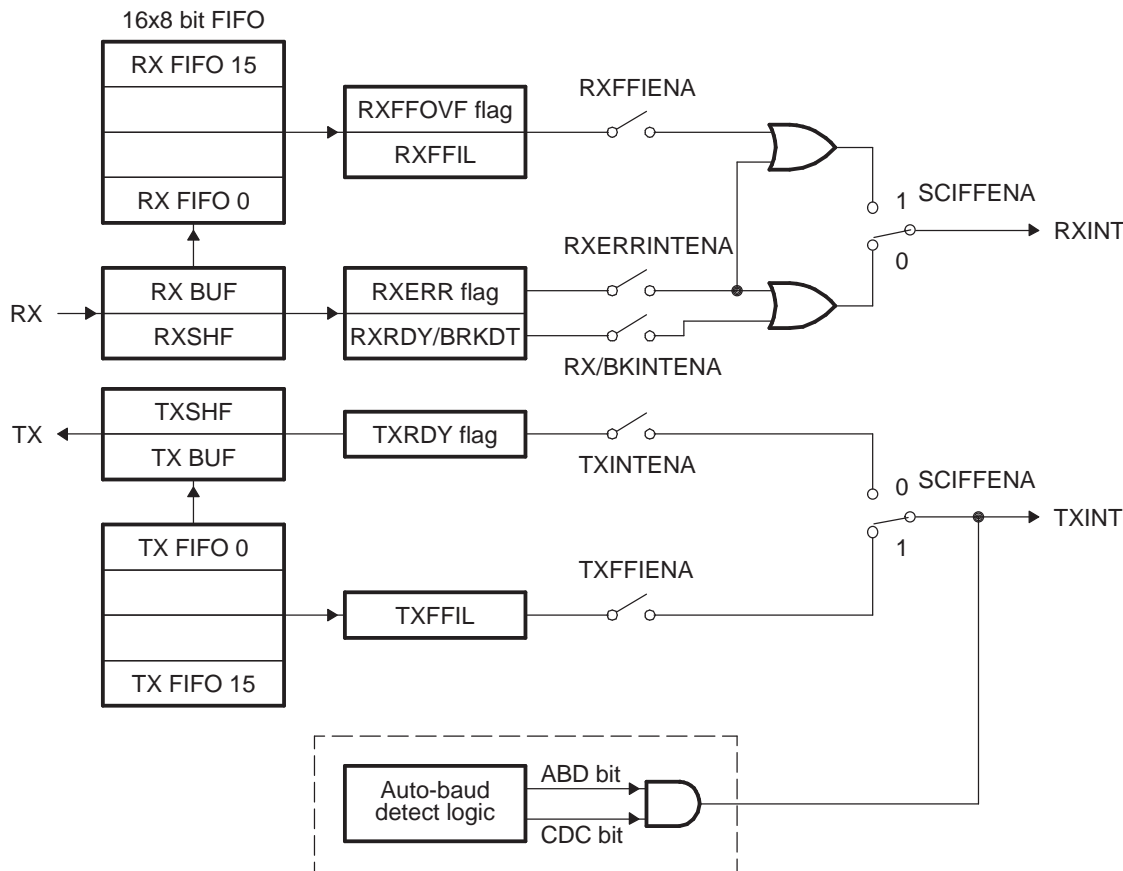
16x8 bit FIFO

RX FIFO 15

RX FIFO 0

RXFFOVF flag

RXFFIL

RXFFIENA

1 SCIFFENA

RXINT

0

RXERRINTENA

RX

RX BUF

RXSHF

RXERR flag

RXRDY/BRKDT

RX/BKINTENA

TXSHF

TX

TX BUF

TXRDY flag

TXINTENA

0 SCIFFENA

TXINT

1

TX FIFO 0

TXFFIENA

TXFFIL

TX FIFO 15

Auto-baud detect logic

ABD bit

CDC bit